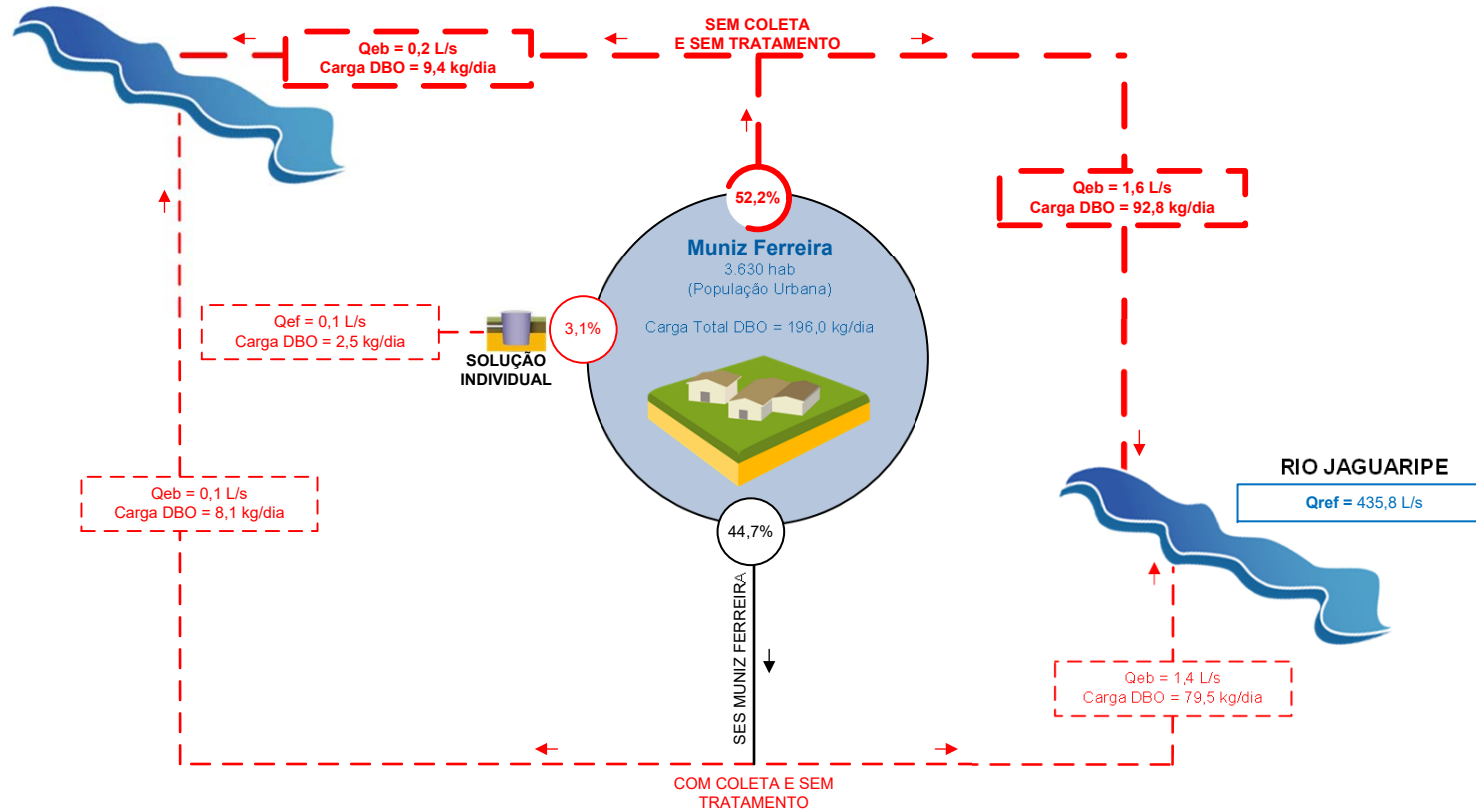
SEM COLETA
E SEM TRATAMENTO

Qeb = 0,2 L/s
Carga DBO = 9,4 kg/dia

52,2%

Qeb = 1,6 L/s
Carga DBO = 92,8 kg/dia

Muniz Ferreira
3.630 hab
(População Urbana)

Carga Total DBO = 196,0 kg/dia

Qef = 0,1 L/s
Carga DBO = 2,5 kg/dia

3,1%

SOLUÇÃO
INDIVIDUAL

RIO JAGUARIPE

Qref = 435,8 L/s

Qeb = 0,1 L/s
Carga DBO = 8,1 kg/dia

44,7%

SES MUNIZ FERREIRA

Qeb = 1,4 L/s
Carga DBO = 79,5 kg/dia

COM COLETA E SEM
TRATAMENTO